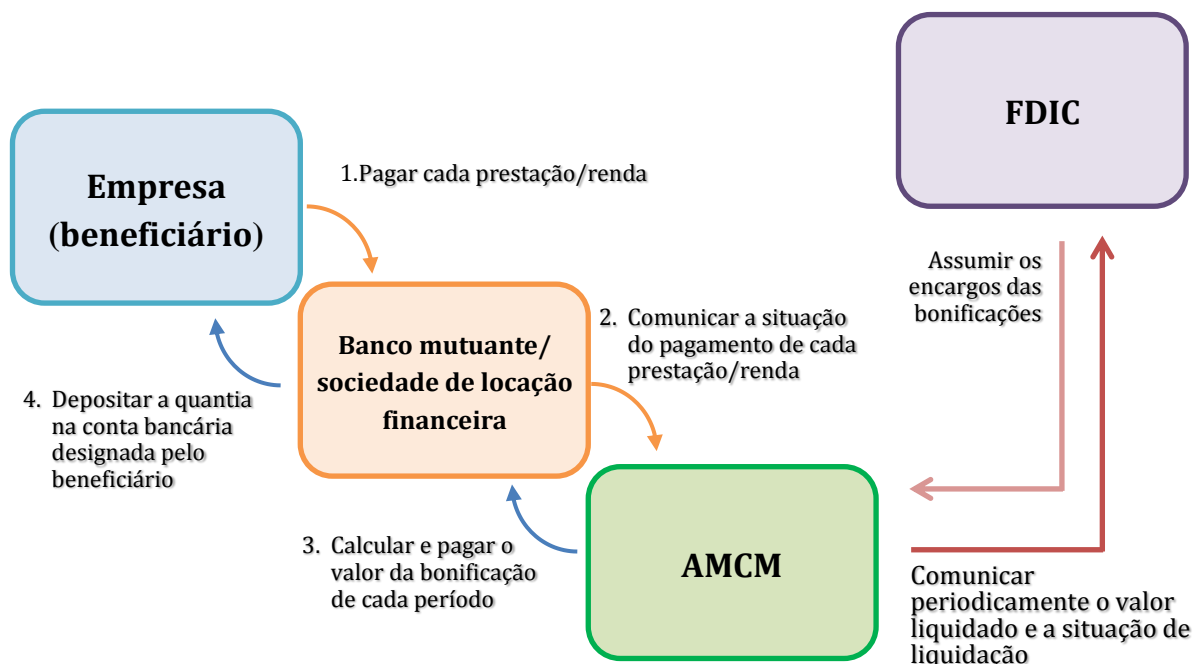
FDIC

Empresa (beneficiário)

1.Pagar cada prestação/renda

Assumir os encargos das bonificações

Banco mutuante/ sociedade de locação financeira

2. Comunicar a situação do pagamento de cada prestação/renda

4. Depositar a quantia na conta bancária designada pelo beneficiário

AMCM

3. Calcular e pagar o valor da bonificação de cada período

Comunicar periodicamente o valor liquidado e a situação de liquidação